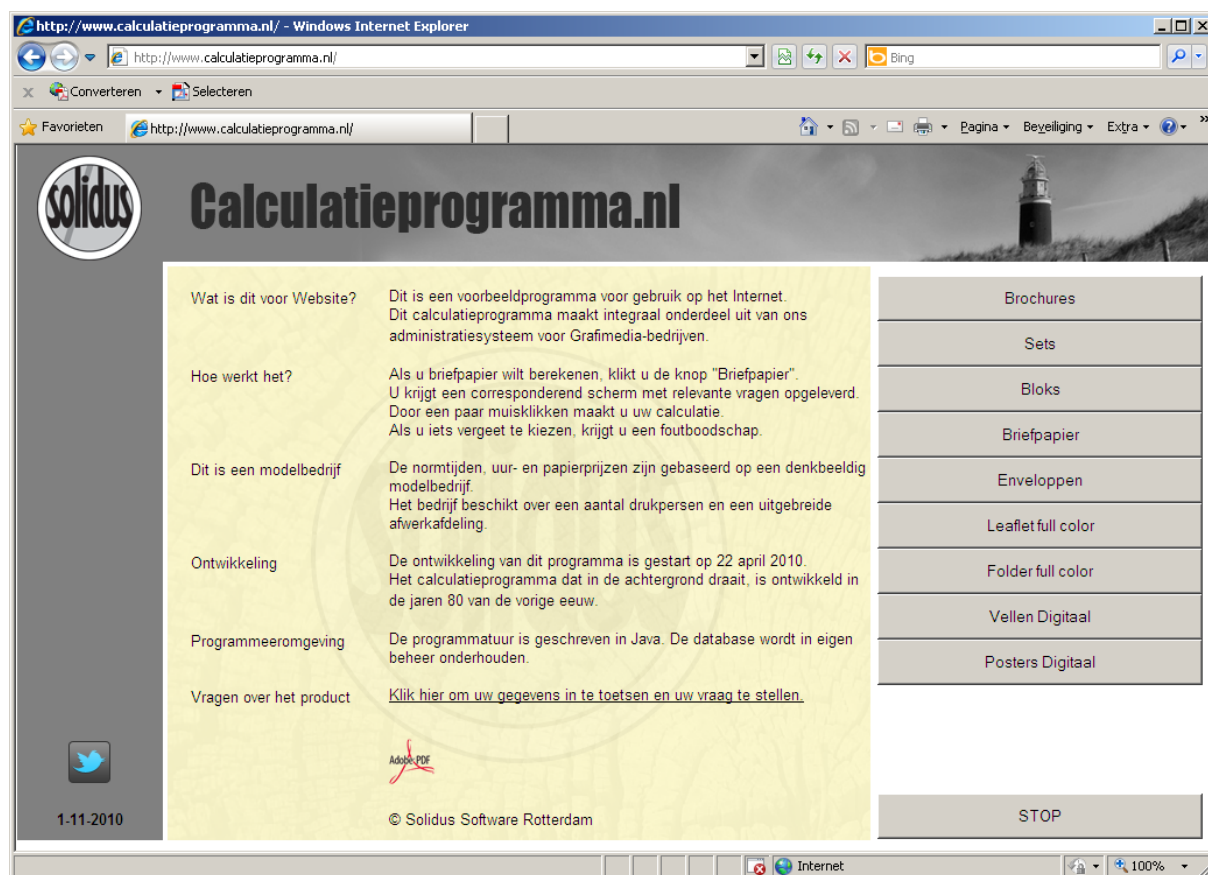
http://www.calculatieprogramma.nl/ - Windows Internet Explorer

http://www.calculatieprogramma.nl/

Bing

Converteren Selecteren

Favorieten http://www.calculatieprogramma.nl/

Pagina Beveiliging Extra

solidus

Calculatieprogramma.nl

| | |
|---|---|
| Wat is dit voor Website? | Dit is een voorbeeldprogramma voor gebruik op het Internet. Dit calculatieprogramma maakt integraal onderdeel uit van ons administratiesysteem voor Grafimedia-bedrijven. |
| Hoe werkt het? | Als u briefpapier wilt berekenen, klikt u de knop "Briefpapier". U krijgt een corresponderend scherm met relevante vragen opgeleverd. Door een paar muisklikken maakt u uw calculatie. Als u iets vergeet te kiezen, krijgt u een foutboodschap. |
| Dit is een modelbedrijf | De normtijden, uur- en papierprijzen zijn gebaseerd op een denkbeeldig modelbedrijf. Het bedrijf beschikt over een aantal drukpersen en een uitgebreide afwerkafdeling. |
| Ontwikkeling | De ontwikkeling van dit programma is gestart op 22 april 2010. Het calculatieprogramma dat in de achtergrond draait, is ontwikkeld in de jaren 80 van de vorige eeuw. |
| Programmeeromgeving | De programmatuur is geschreven in Java. De database wordt in eigen beheer onderhouden. |
| Vragen over het product | Klik hier om uw gegevens in te toetsen en uw vraag te stellen. |

Adobe PDF

© Solidus Software Rotterdam

1-11-2010

Brochures
Sets
Bloks
Briefpapier
Enveloppen
Leaflet full color
Folder full color
Vellen Digitaal
Posters Digitaal

STOP

Internet 100%